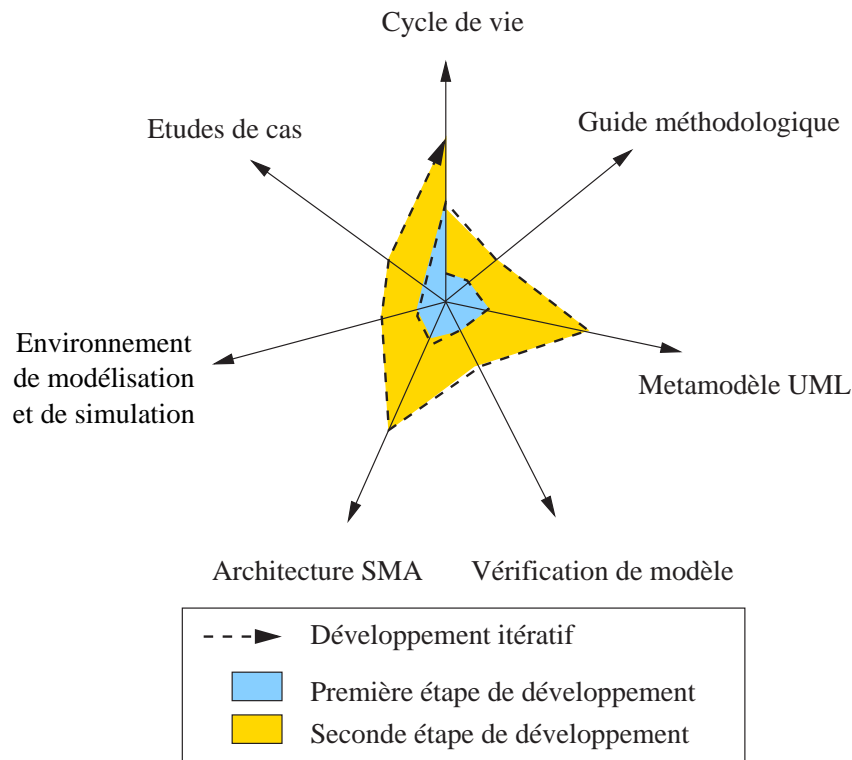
Cycle de vie

Etudes de cas

Guide méthodologique

Environnement de modélisation et de simulation

Metamodèle UML

Architecture SMA

Vérification de modèle

Développement itératif

Première étape de développement

Seconde étape de développement